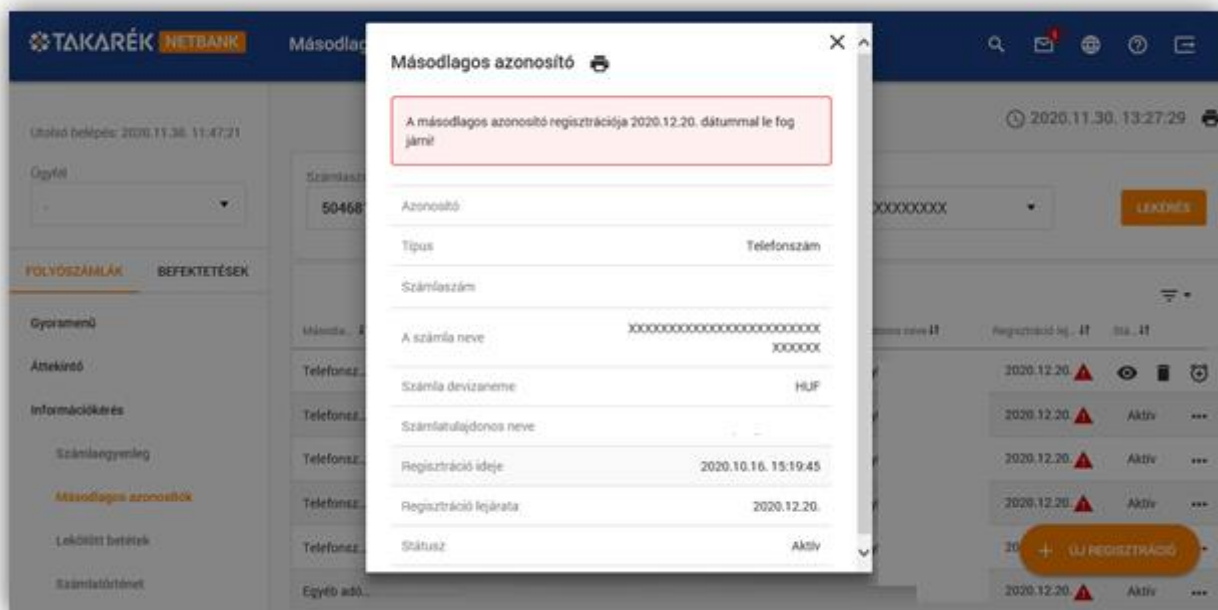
TAKARÉK NETBANK

Másodlag

Utolsó belépés: 2020.11.30. 11:47:21

Ügyfél

FOLYÓSZÁMLÁK BEFEKTETÉSEK

Gyorsmenü

Áttekintő

Információkérés

Számlaegyenleg

Másodlagos azonosítók

Lekötött betétek

Számlatörténet

Számlasz

50468

Második

Telefonsz...

Telefonsz...

Telefonsz...

Telefonsz...

Telefonsz...

Egyéb adó...

2020.11.30. 13:27:29

XXXXXXXX

LEKÉRÉS

Regisztráció lej. Stá.

2020.12.20.

2020.12.20. Aktív

2020.12.20. Aktív

2020.12.20. Aktív

2020.12.20. Aktív

ÚJ REGISZTRÁCIÓ

Másodlagos azonosító

A másodlagos azonosító regisztrációja 2020.12.20. dátummal le fog járni!

| | |
|---|---|
| Azonosító | |
| Típus | Telefonszám |
| Számlaszám | |
| A számla neve | XXXXXXXXXXXXXXXXXXXXXXXXX XXXXXX |
| Számla devizaneme | HUF |
| Számlatulajdonos neve | |
| Regisztráció ideje | 2020.10.16. 15:19:45 |
| Regisztráció lejárata | 2020.12.20. |
| Státusz | Aktív |